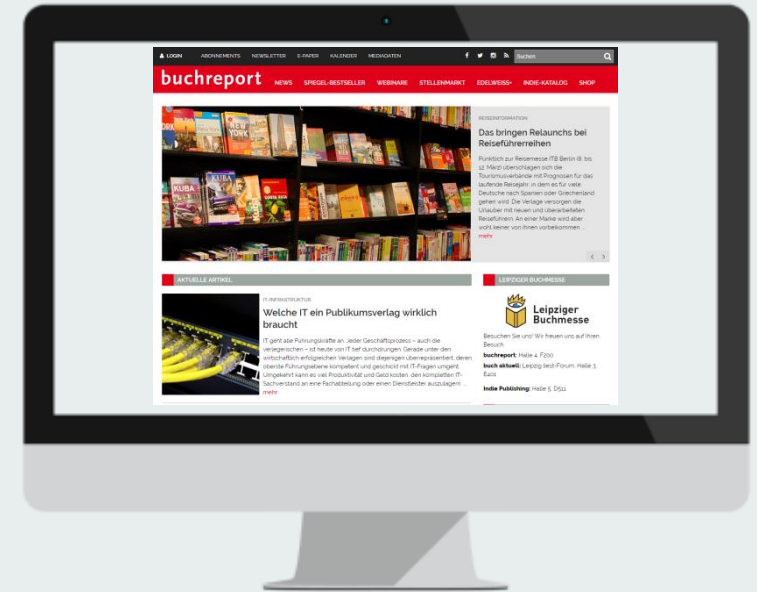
LOGIN ABONNEMENTS NEWSLETTER E-PAPER KALENDER MEDIADATEN

Suchen

buchreport NEWS SPIEGEL-BESTSELLER WEBINARE STELLENMARKT EDELWEISS+ INDIE-KATALOG SHOP

REISEINFORMATION

Das bringen Relaunchs bei Reiseführerreihen

Pünktlich zur Reisemesse ITB Berlin (8. bis 12. März) überschlagen sich die Tourismusverbände mit Prognosen für das laufende Reisejahr, in dem es für viele Deutsche nach Spanien oder Griechenland gehen wird. Die Verlage versorgen die Urlauber mit neuen und überarbeiteten Reiseführern. An einer Marke wird aber wohl keiner von ihnen vorbeikommen …

mehr

AKTUELLE ARTIKEL

IT-INFRASTRUKTUR

Welche IT ein Publikumsverlag wirklich braucht

IT geht alle Führungskräfte an. Jeder Geschäftsprozess – auch die verlegerischen – ist heute von IT tief durchdrungen. Gerade unter den wirtschaftlich erfolgreichen Verlagen sind diejenigen überrepräsentiert, deren oberste Führungsebene kompetent und gesichtet mit IT-Fragen umgeht. Umgekehrt kann es viel Produktivität und Geld kosten, den kompletten IT-Sachverstand an eine Fachabteilung oder einen Dienstleister auszulagern …

mehr

LEIPZIGER BUCHMESSE

Leipziger Buchmesse

Besuchen Sie uns! Wir freuen uns auf Ihren Besuch

buchreport: Halle 4, F200

buch aktuell: Leipzig liest-Forum, Halle 3, E405

Indie Publishing: Halle 5, D511